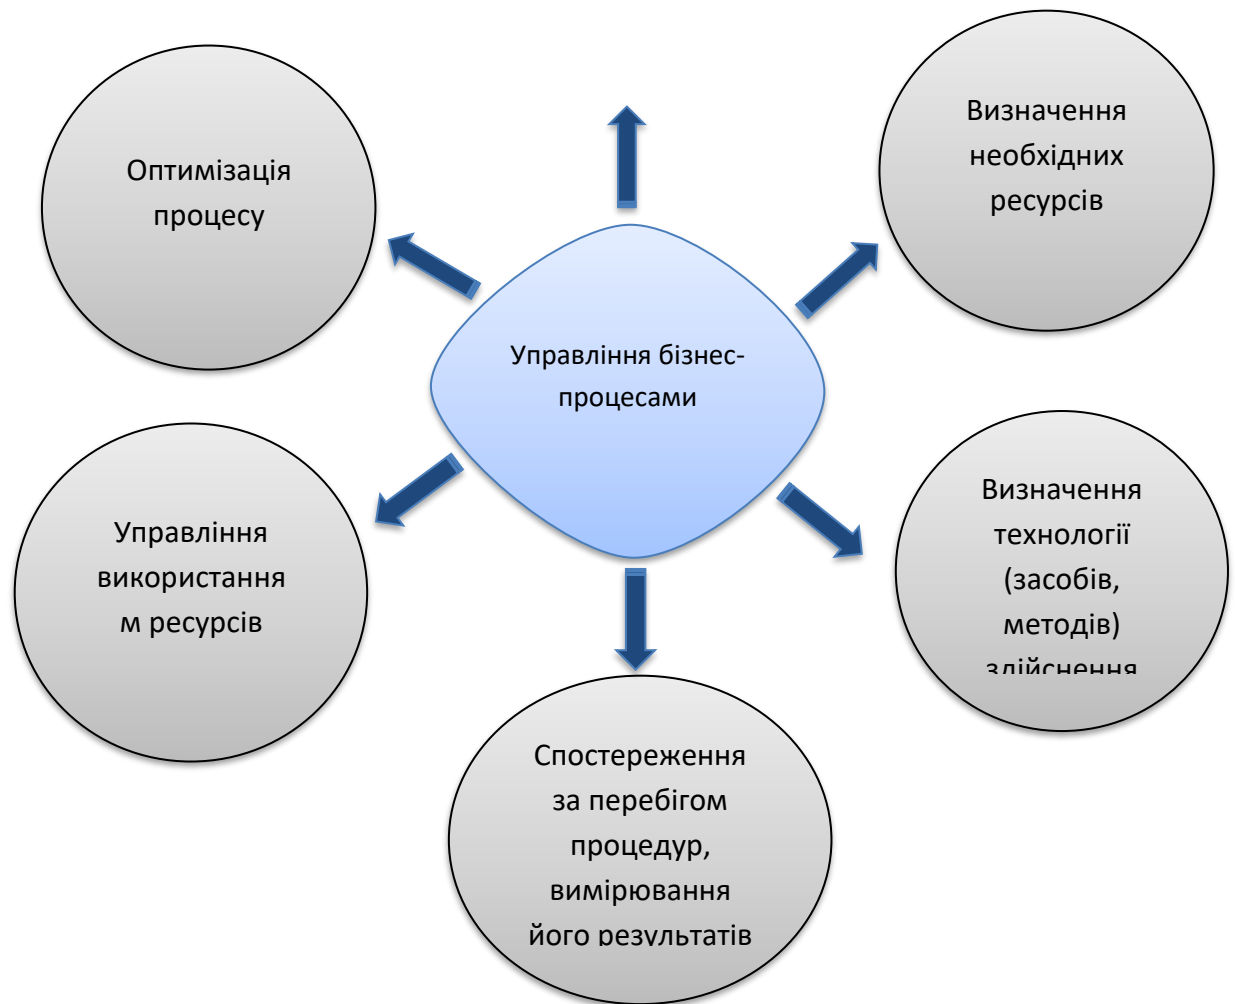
Оптимізація процесу

Визначення необхідних ресурсів

Управління бізнес-процесами

Управління використанням ресурсів

Визначення технології (засобів, методів) здійснення

Спостереження за перебігом процедур, вимірювання його результатів